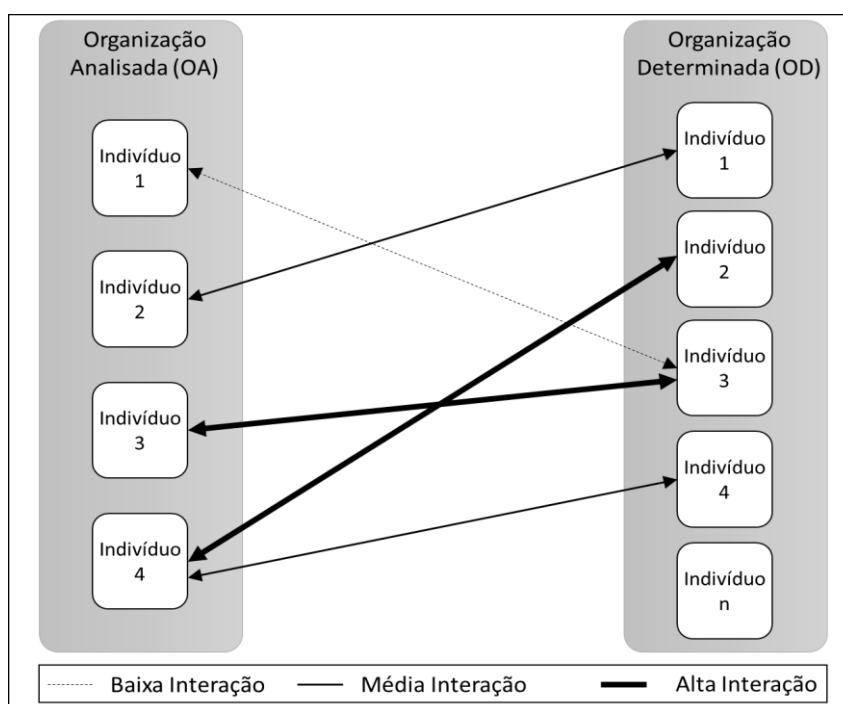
Organização Analisada (OA)

Indivíduo 1

Indivíduo 2

Indivíduo 3

Indivíduo 4

Organização Determinada (OD)

Indivíduo 1

Indivíduo 2

Indivíduo 3

Indivíduo 4

Indivíduo n

Baixa Interação

Média Interação

Alta Interação